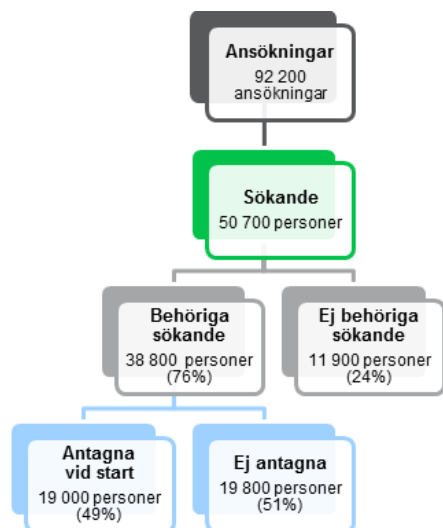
Ansökningar
92 200 ansökningar

Sökande
50 700 personer

Behöriga sökande
38 800 personer (76%)

Ej behöriga sökande
11 900 personer (24%)

Antagna vid start
19 000 personer (49%)

Ej antagna
19 800 personer (51%)